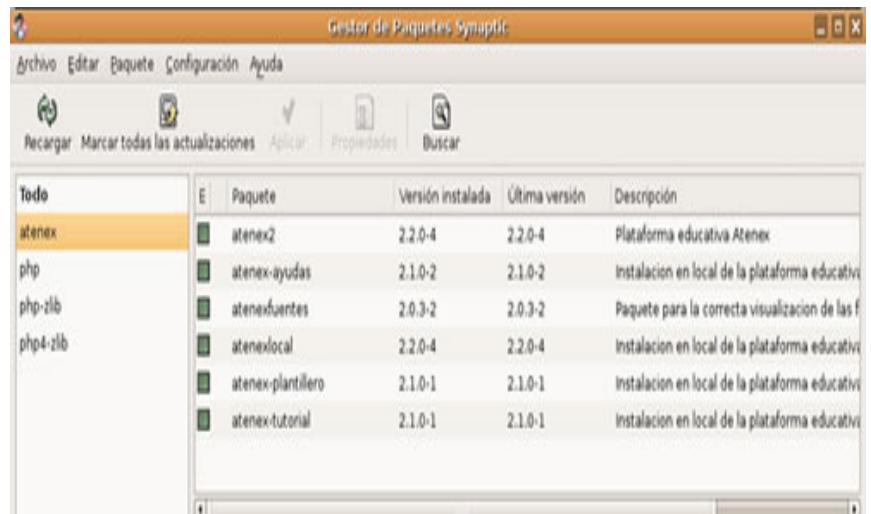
Gestor de Paquetes Synaptic

Archivo Editar Paquete Configuración Ayuda

Recargar Marcar todas las actualizaciones Aplicar Propiedades Buscar

Todo
atenex
php
php-zlib
php4-zlib

| E | Paquete | Versión instalada | Última versión | Descripción |
|---|---|---|---|---|
| | atenex2 | 2.2.0-4 | 2.2.0-4 | Plataforma educativa Atenex |
| | atenex-ayudas | 2.1.0-2 | 2.1.0-2 | Instalacion en local de la plataforma educativa |
| | atenexfuentes | 2.0.3-2 | 2.0.3-2 | Paquete para la correcta visualizacion de las f |
| | atenexlocal | 2.2.0-4 | 2.2.0-4 | Instalacion en local de la plataforma educativa |
| | atenex-plantillero | 2.1.0-1 | 2.1.0-1 | Instalacion en local de la plataforma educativa |
| | atenex-tutorial | 2.1.0-1 | 2.1.0-1 | Instalacion en local de la plataforma educativa |